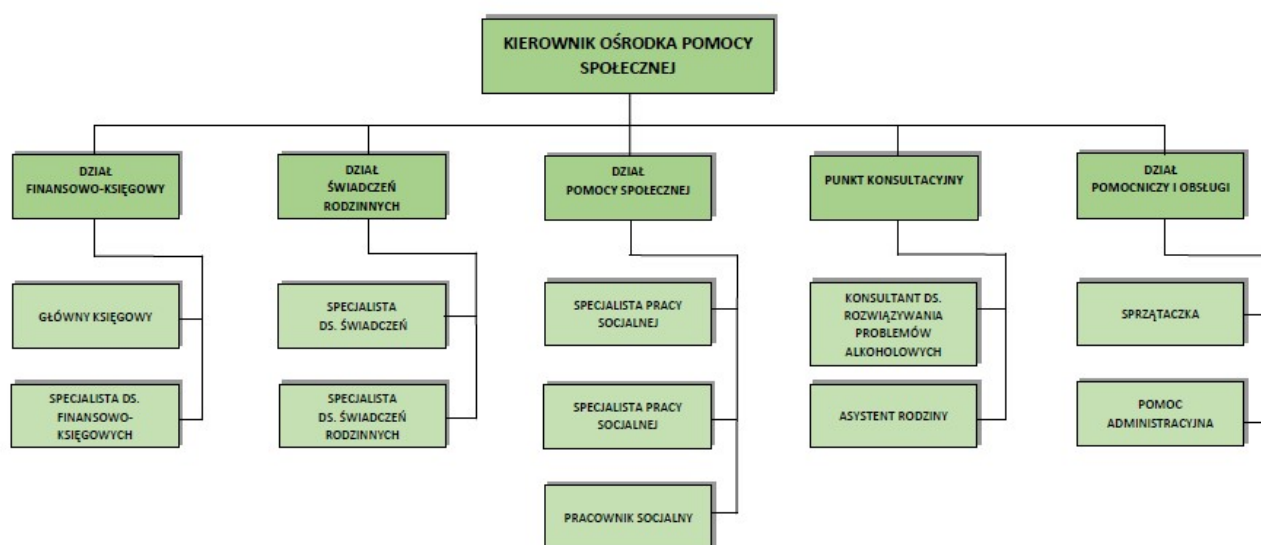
KIEROWNIK OŚRODKA POMOCY SPOŁECZNEJ

DZIAŁ FINANSOWO-KSIĘGOWY

GŁÓWNY KSIĘGOWY

SPECJALISTA DS. FINANSOWO-KSIĘGOWYCH

DZIAŁ ŚWIADCZEŃ RODZINNYCH

SPECJALISTA DS. ŚWIADCZEŃ

SPECJALISTA DS. ŚWIADCZEŃ RODZINNYCH

DZIAŁ POMOCY SPOŁECZNEJ

SPECJALISTA PRACY SOCJALNEJ

SPECJALISTA PRACY SOCJALNEJ

PRACOWNIK SOCJALNY

PUNKT KONSULTACYJNY

KONSULTANT DS. ROZWIĄZYWANIA PROBLEMÓW ALKOHOLOWYCH

ASYSTENT RODZINY

DZIAŁ POMOCNICZY I OBSŁUGI

SPRZĄTACZKA

POMOC ADMINISTRACYJNA